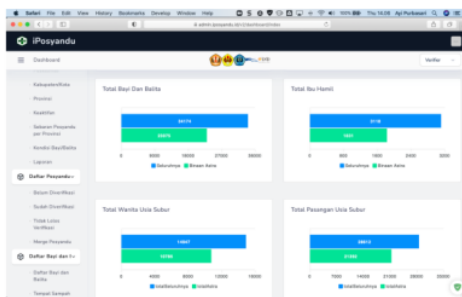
Safari File Edit View History Bookmarks Develop Window Help
100% Thu 14.08 Agi Purbasari

iPosyandu

Dashboard

Verifier

Kabupaten/Kota
Provinsi
Kecamatan
Sebaran Posyandu per Provinsi
Kondisi Bayi/Balita
Laporan
Daftar Posyandu
Belum Diverifikasi
Sudah Diverifikasi
Tidak Lolos Verifikasi
Merge Posyandu
Daftar Bayi dan Ibu
Daftar Bayi dan Balita
Tempat Sampah

Total Bayi Dan Balita
34174
20975
0 9000 18000 27000 36000
Seluruhnya Binaan Aktif

Total Ibu Hamil
3719
1931
0 800 1600 2400 3200
Seluruhnya Binaan Aktif

Total Wanita Usia Subur
14947
10196
0 4000 8000 12000 16000
totalSeluruhnya totalAktiv

Total Pasangan Usia Subur
26513
21000
0 7000 14000 21000 28000
totalSeluruhnya totalAktiv